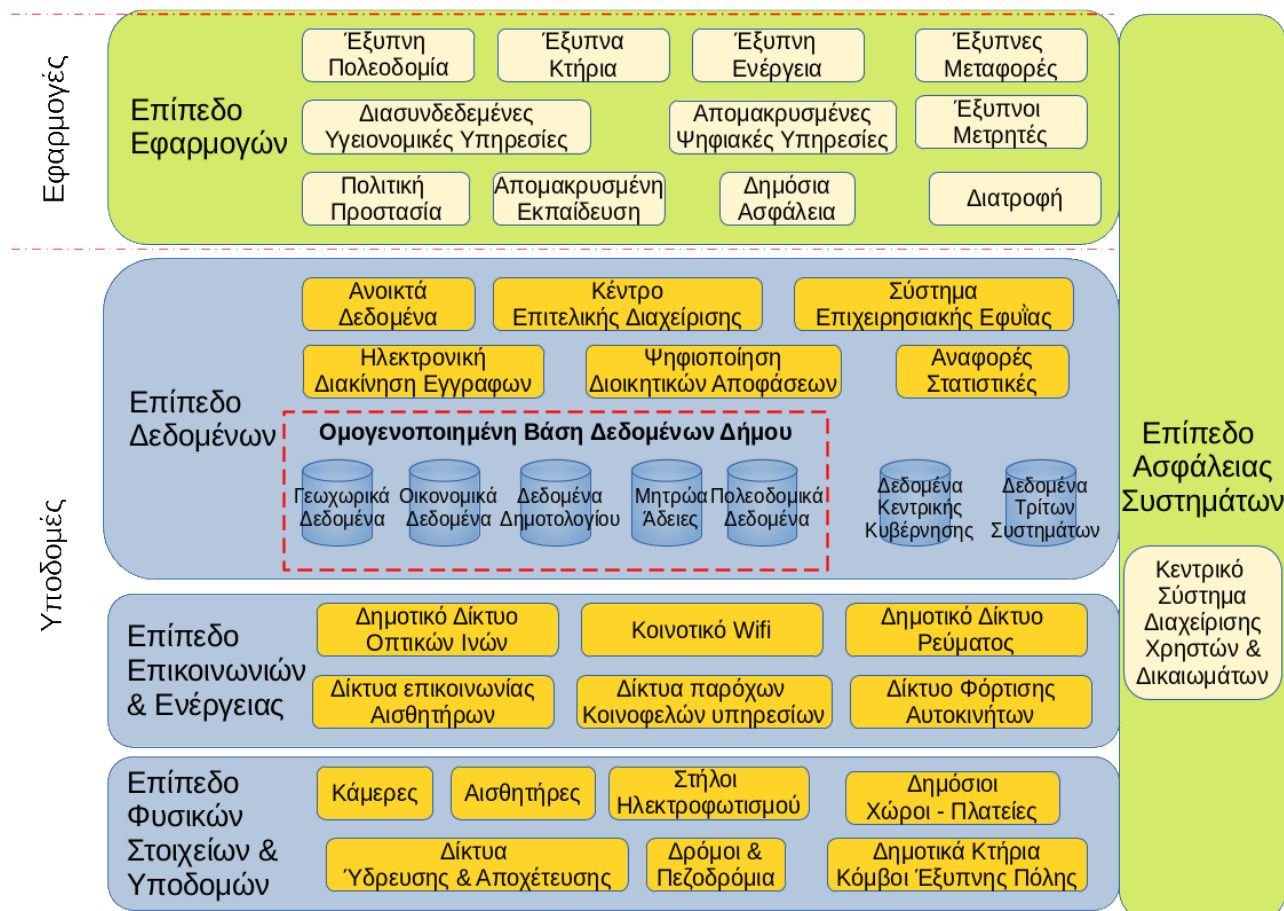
Εφαρμογές

Επίπεδο Εφαρμογών

Έξυπνη Πολεοδομία

Έξυπνα Κτήρια

Έξυπνη Ενέργεια

Έξυπνες Μεταφορές

Διασυνδεδεμένες Υγειονομικές Υπηρεσίες

Απομακρυσμένες Ψηφιακές Υπηρεσίες

Έξυπνοι Μετρητές

Πολιτική Προστασία

Απομακρυσμένη Εκπαίδευση

Δημόσια Ασφάλεια

Διατροφή

Υποδομές

Επίπεδο Δεδομένων

Ανοικτά Δεδομένα

Κέντρο Επιτελικής Διαχείρισης

Σύστημα Επιχειρησιακής Εφυΐας

Ηλεκτρονική Διακίνηση Εγγραφων

Ψηφιοποίηση Διοικητικών Αποφάσεων

Αναφορές Στατιστικές

Ομογενοποιημένη Βάση Δεδομένων Δήμου

Γεωχωρικά Δεδομένα

Οικονομικά Δεδομένα

Δεδομένα Δημοτολογίου

Μητρώα Άδειες

Πολεοδομικά Δεδομένα

Δεδομένα Κεντρικής Κυβέρνησης

Δεδομένα Τρίτων Συστημάτων

Επίπεδο Επικοινωνιών & Ενέργειας

Δημοτικό Δίκτυο Οπτικών Ινών

Κοινοτικό Wifi

Δημοτικό Δίκτυο Ρεύματος

Δίκτυα επικοινωνίας Αισθητήρων

Δίκτυα παρόχων Κοινοφελών υπηρεσιών

Δίκτυο Φόρτισης Αυτοκινήτων

Επίπεδο Φυσικών Στοιχείων & Υποδομών

Κάμερες

Αισθητήρες

Στήλοι Ηλεκτροφωτισμού

Δημόσιοι Χώροι - Πλατείες

Δίκτυα Ύδρευσης & Αποχέτευσης

Δρόμοι & Πεζοδρόμια

Δημοτικά Κτήρια Κόμβοι Έξυπνης Πόλης

Επίπεδο Ασφάλειας Συστημάτων

Κεντρικό Σύστημα Διαχείρισης Χρηστών & Δικαιωμάτων